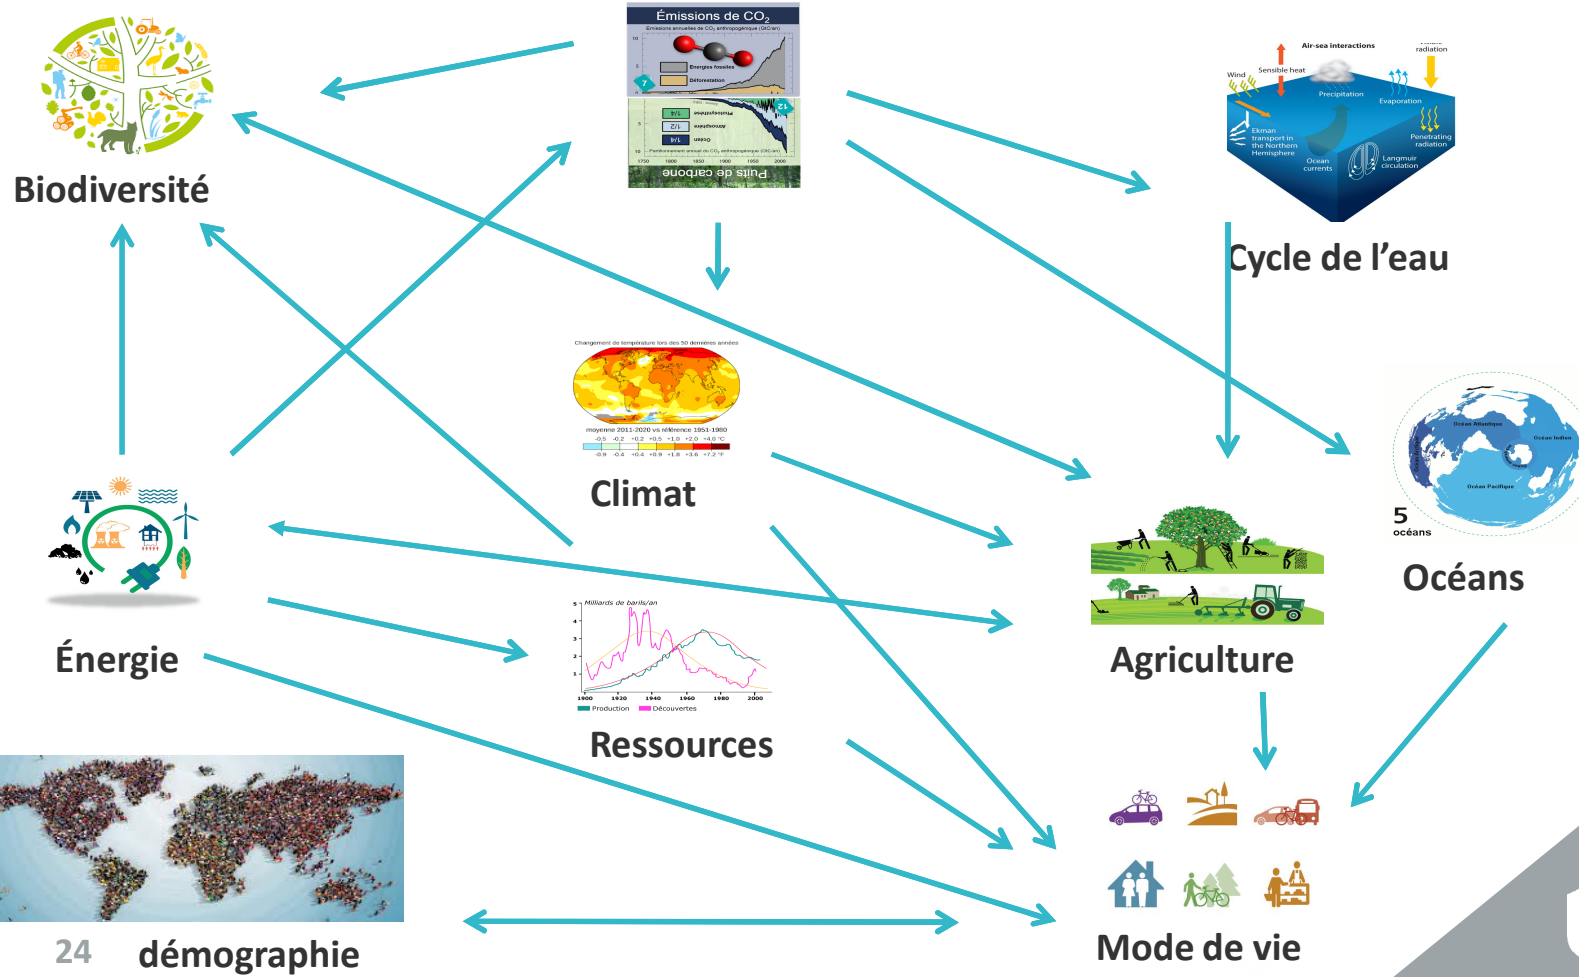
Biodiversité

Émissions de $CO_2$

Émissions annuelles de $CO_2$ anthropogénique (GtC/an)

Énergies fossiles

Déforestation

Photosynthèse

Atmosphère

Océan

Puits de carbone

1750 1800 1850 1900 1950 2000

Air-sea interactions

Sensible heat

Wind

Precipitation

Evaporation

Ekman transport in the Northern Hemisphere

Ocean currents

Langmuir circulation

Penetrating radiation

Cycle de l'eau

Changement de température lors des 50 dernières années

moyenne 2011-2020 vs référence 1951-1980

Climat

5 océans

Océans

Énergie

Agriculture

Milliards de barils/an

1900 1920 1940 1960 1980 2000

Production Découvertes

Ressources

Mode de vie

24 démographie